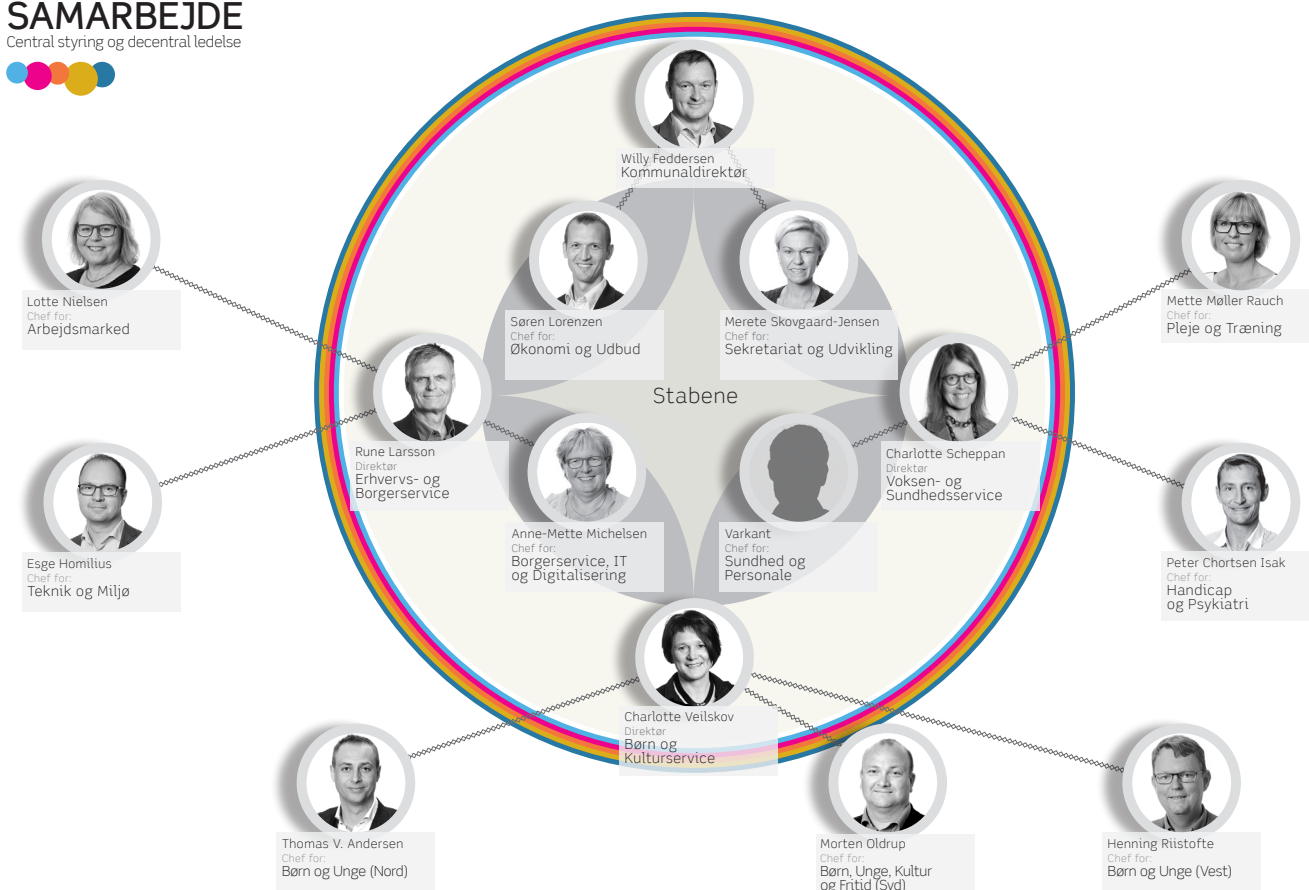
SAMARBEJDE
Central styring og decentral ledelse

Willy Feddersen
Kommunaldirektør

Søren Lorenzen
Chef for:
Økonomi og Udbud

Merete Skovgaard-Jensen
Chef for:
Sekretariat og Udvikling

Lotte Nielsen
Chef for:
Arbejdsmarked

Mette Møller Rauch
Chef for:
Pleje og Træning

Stabene

Rune Larsson
Direktør
Erhvervs- og Borgerservice

Charlotte Scheppan
Direktør
Voksen- og Sundhedsservice

Esge Homilius
Chef for:
Teknik og Miljø

Anne-Mette Michelsen
Chef for:
Borgerservice, IT og Digitalisering

Varkant
Chef for:
Sundhed og Personale

Peter Chortsen Isak
Chef for:
Handicap og Psykiatri

Charlotte Veilskov
Direktør
Børn og Kulturservice

Thomas V. Andersen
Chef for:
Børn og Unge (Nord)

Morten Oldrup
Chef for:
Børn, Unge, Kultur og Fritid (Syd)

Henning Riistofte
Chef for:
Børn og Unge (Vest)